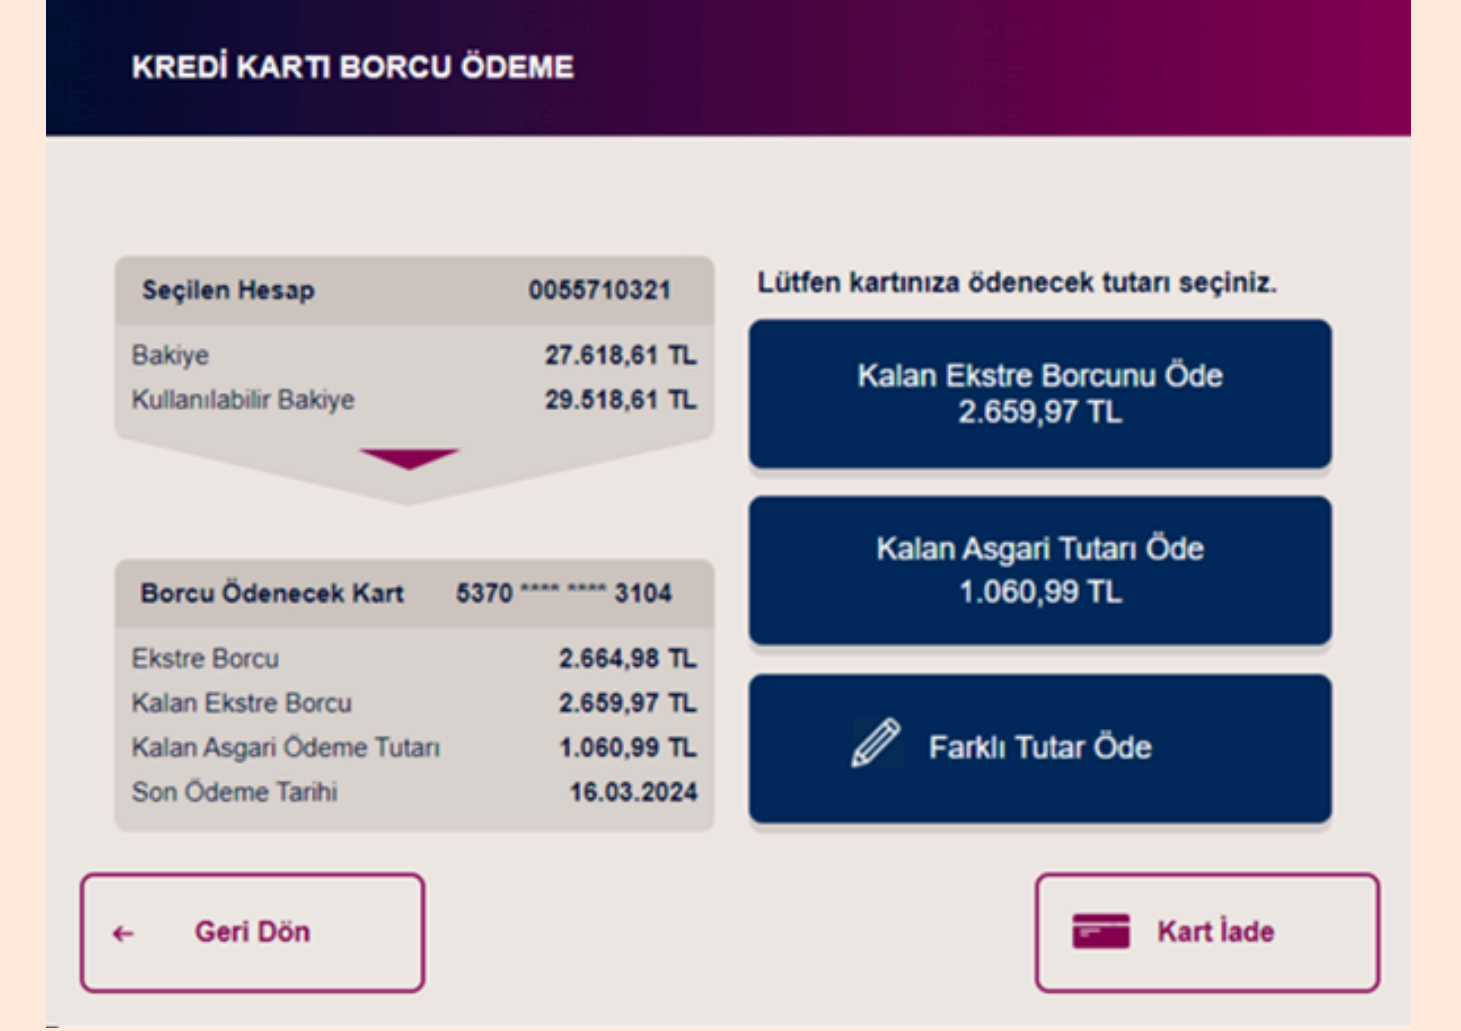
KREDİ KARTI BORCU ÖDEME

| Seçilen Hesap | 0055710321 |
|---|---|
| Bakiye | 27.618,61 TL |
| Kullanılabilir Bakiye | 29.518,61 TL |

| Borcu Ödenecek Kart | 5370 **** **** 3104 |
|---|---|
| Ekstre Borcu | 2.664,98 TL |
| Kalan Ekstre Borcu | 2.659,97 TL |
| Kalan Asgari Ödeme Tutarı | 1.060,99 TL |
| Son Ödeme Tarihi | 16.03.2024 |

Lütfen kartınıza ödenecek tutarı seçiniz.

Kalan Ekstre Borcunu Öde
2.659,97 TL

Kalan Asgari Tutarı Öde
1.060,99 TL

Farklı Tutar Öde

← Geri Dön

Kart İade